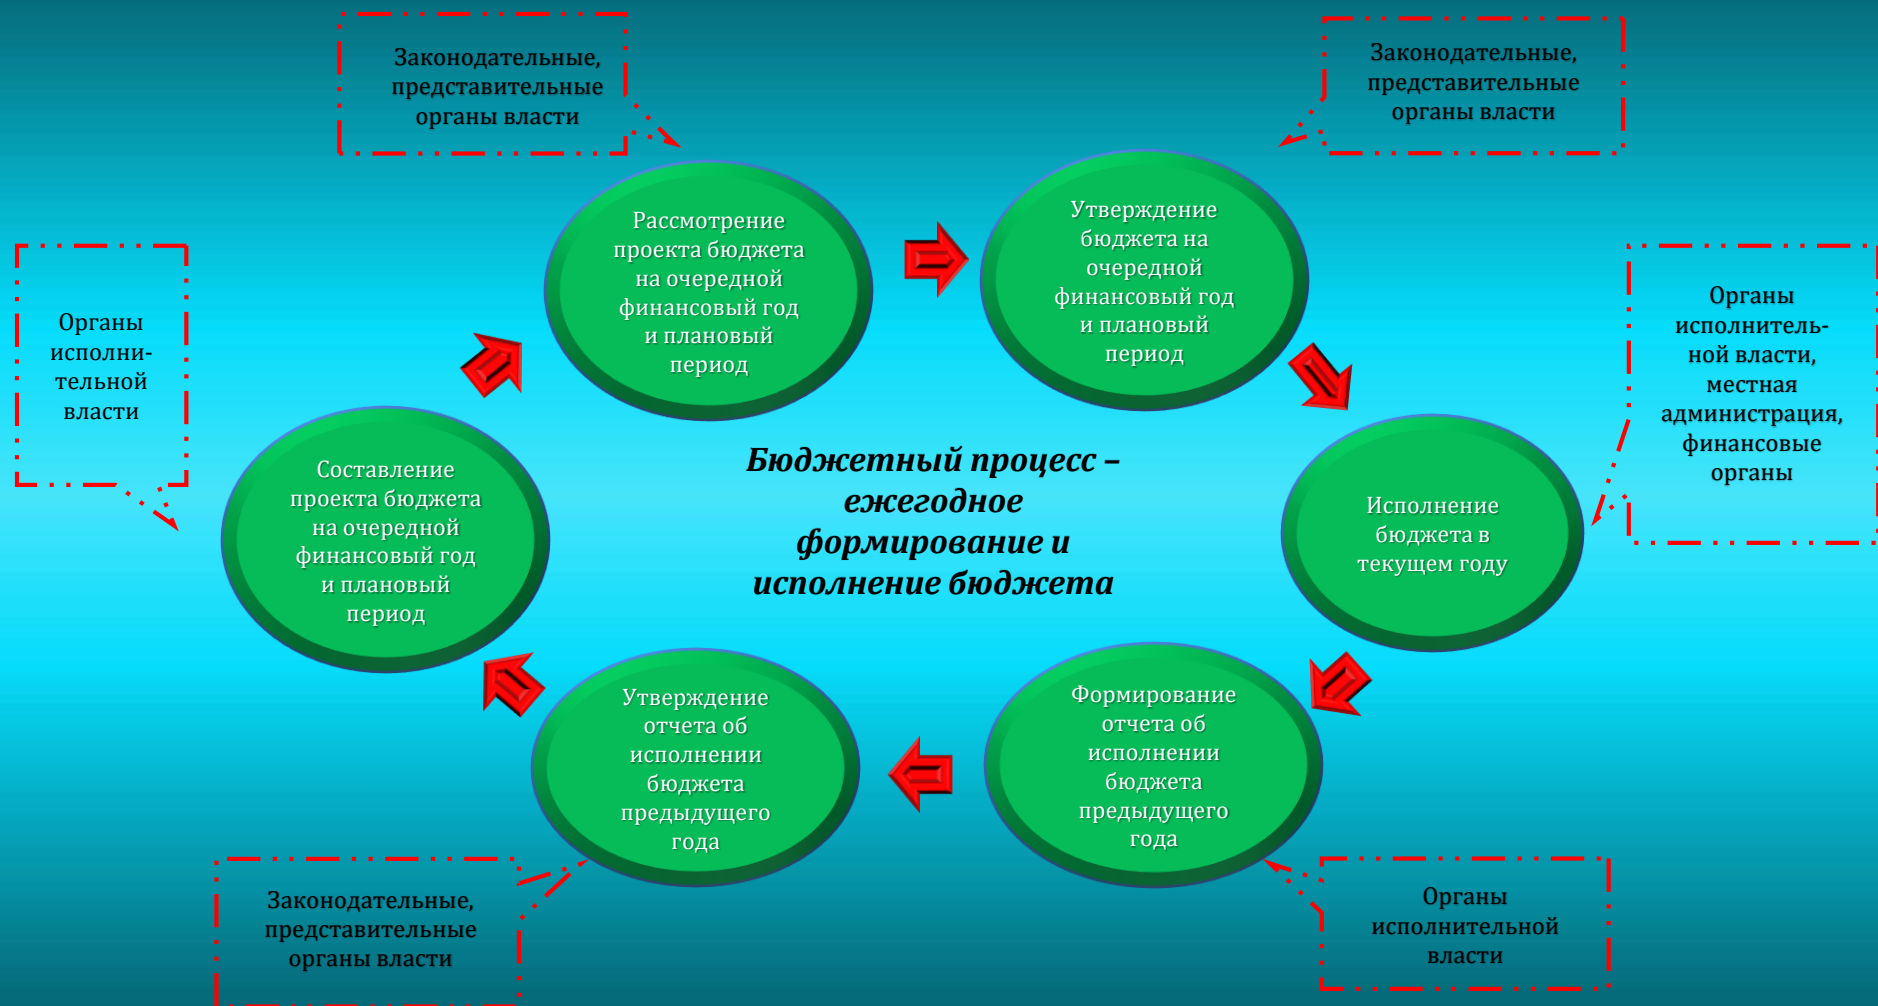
Законодательные, представительные органы власти

Законодательные, представительные органы власти

Рассмотрение проекта бюджета на очередной финансовый год и плановый период

Утверждение бюджета на очередной финансовый год и плановый период

Органы исполнительной власти

Органы исполнительной власти, местная администрация, финансовые органы

Составление проекта бюджета на очередной финансовый год и плановый период

Бюджетный процесс – ежегодное формирование и исполнение бюджета

Исполнение бюджета в текущем году

Утверждение отчета об исполнении бюджета предыдущего года

Формирование отчета об исполнении бюджета предыдущего года

Законодательные, представительные органы власти

Органы исполнительной власти